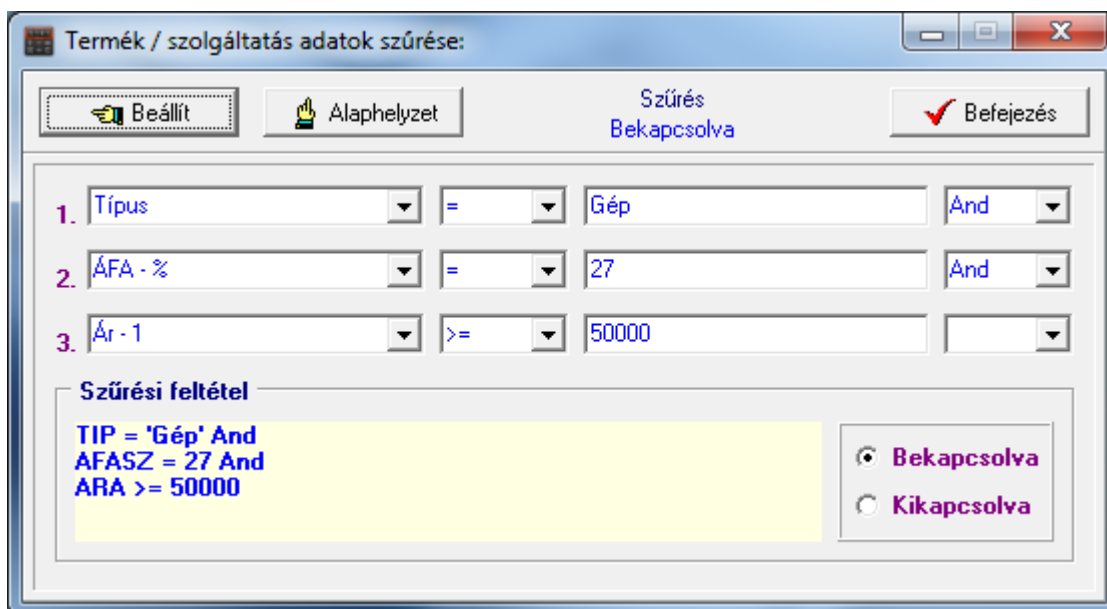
Termék / szolgáltatás adatok szűrése:

Beállít
Alaphelyzet
Szűrés
Bekapcsolva
Befejezés

1. Típus = Gép And
2. ÁFA - % = 27 And
3. Ár - 1 >= 50000

Szűrési feltétel

TIP = 'Gép' And
AFASZ = 27 And
ARA >= 50000

Bekapcsolva
Kikapcsolva